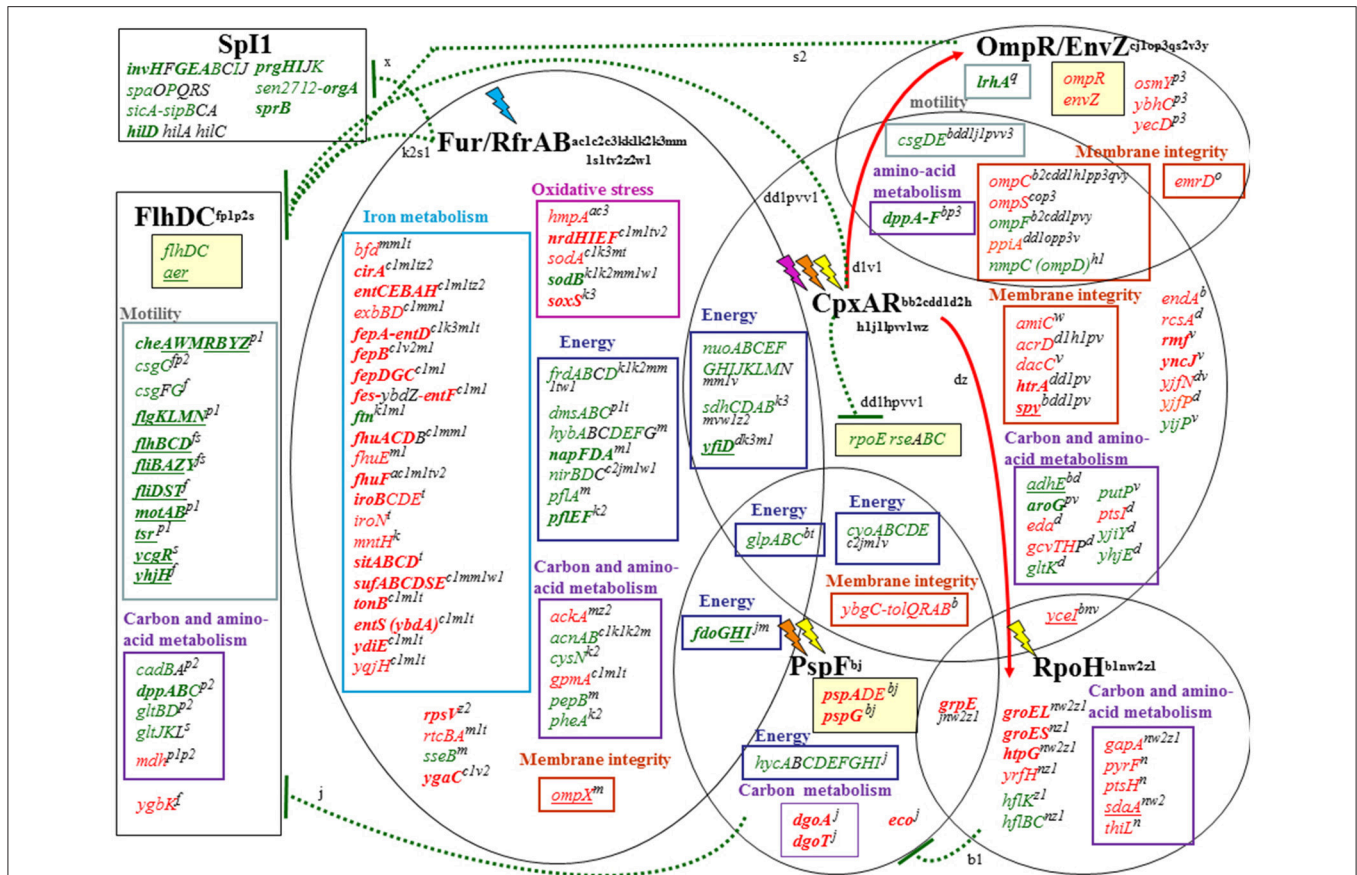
SpI1
invHFGEABCIJ prgHIJK
spaOPQRS sen2712-orgA
sicA-sipBCA sprB
hilD hilA hilC

x
s2
k2s1

Fur/RfrAB$^{ac1c2c3kdk1k2k3mm1s1tv2z2w1}$

OmpR/EnvZ$^{cj1op3qs2v3y}$
lrhA$^{q}$
ompR
envZ
osmY$^{p3}$
ybhC$^{p3}$
yecD$^{p3}$
Motility
csgDE$^{bdd1j1pvv3}$
Membrane integrity
emrD$^{o}$

FlhDC$^{fp1p2s}$
flhDC
aer

Motility
cheAWMRBYZ$^{p1}$
csgG$^{fp2}$
csgFG$^{f}$
flgKLMN$^{p1}$
flhBCD$^{fs}$
fliBAZY$^{fs}$
fliDST$^{f}$
motAB$^{p1}$
tsr$^{p1}$
ycgR$^{s}$
vhjH$^{f}$

Carbon and amino-acid metabolism
cadBA$^{p2}$
dppABC$^{p2}$
gltBD$^{p2}$
gltJKL$^{s}$
mdh$^{p1p2}$

ygbK$^{f}$

j

Iron metabolism
bfd$^{mm1t}$
cirA$^{c1m1tz2}$
entCEBAH$^{c1m1tz2}$
exbBD$^{c1mm1}$
fepA-entD$^{c1k3m1t}$
fepB$^{c1v2m1}$
fepDGC$^{c1m1}$
fes-ybdZ-entF$^{c1m1}$
ftn$^{k1m1}$
fhuACDB$^{c1mm1}$
fhuE$^{m1}$
fhuF$^{ac1m1tv2}$
iroBCDE$^{t}$
iroN$^{t}$
mntH$^{k}$
sitABCD$^{t}$
sufABCDSE$^{c1mm1w1}$
tonB$^{c1m1t}$
entS (ybdA)$^{c1m1t}$
ydiE$^{c1m1t}$
yqjH$^{c1m1t}$

Oxidative stress
hmpA$^{ac3}$
nrdHIEF$^{c1m1tv2}$
sodA$^{c1k3mt}$
sodB$^{k1k2mm1w1}$
soxS$^{k3}$

Energy
frdABCD$^{k1k2mm1tw1}$
dmsABC$^{p1t}$
hybABCDEFG$^{m}$
napFDA$^{m1}$
nirBDC$^{c2jm1w1}$
pflA$^{m}$
pflEF$^{k2}$

Carbon and amino-acid metabolism
ackA$^{mz2}$
acnAB$^{c1k1k2m}$
cysN$^{k2}$
gpmA$^{c1m1t}$
pepB$^{m}$
pheA$^{k2}$

rpsV$^{z2}$
rtcBA$^{m1t}$
sseB$^{m}$
ygaC$^{c1v2}$

Membrane integrity
ompX$^{m}$

dd1pvv1

amino-acid metabolism
dppA-F$^{bp3}$

Energy
nuoABCEF GHIJKLMN$^{mm1v}$
sdhCDAB$^{k3}_{mvw1z2}$
yfiD$^{dk3m1}$

d1v1
CpxAR$^{bb2cdd1d2hh1j1lpvv1wz}$
dd1hpvv1
rpoE rseABC
dz

Membrane integrity
ompC$^{b2cdd1h1pp3qvy}$
ompS$^{cop3}$
ompF$^{b2cdd1pvy}$
ppiA$^{dd1opp3v}$
nmpC (ompD)$^{h1}$

Membrane integrity
amiC$^{w}$
acrD$^{d1h1pv}$
dacC$^{v}$
htrA$^{dd1pv}$
spy$^{bdd1pv}$

endA$^{b}$
rcsA$^{d}$
rmf$^{v}$
yncJ$^{v}$
yjfN$^{dv}$
yjfP$^{d}$
yijP$^{v}$

Carbon and amino-acid metabolism
adhE$^{bd}$
aroG$^{pv}$
eda$^{d}$
gcvTHP$^{d}$
gltK$^{d}$
putP$^{v}$
ptsI$^{d}$
yjiY$^{d}$
yhjE$^{d}$

Energy
glpABC$^{bt}$
Energy
cyoABCDE$^{c2jm1v}$
Membrane integrity
ybgC-tolQRAB$^{b}$
yceI$^{bnv}$

Energy
fdoGHI$^{jm}$

PspF$^{bj}$
pspADE$^{bj}$
pspG$^{bj}$

Energy
hycABCDEFGHI$^{j}$
Carbon metabolism
dgoA$^{j}$
dgoT$^{j}$
eco$^{j}$

grpE$^{jnw2z1}$

RpoH$^{b1nw2z1}$
groEL$^{nw2z1}$
groES$^{nz1}$
htpG$^{nw2z1}$
yrfH$^{nz1}$
hflK$^{z1}$
hflBC$^{nz1}$

Carbon and amino-acid metabolism
gapA$^{nw2z1}$
pyrF$^{n}$
ptsH$^{n}$
sdaA$^{nw2}$
thiL$^{n}$

b1